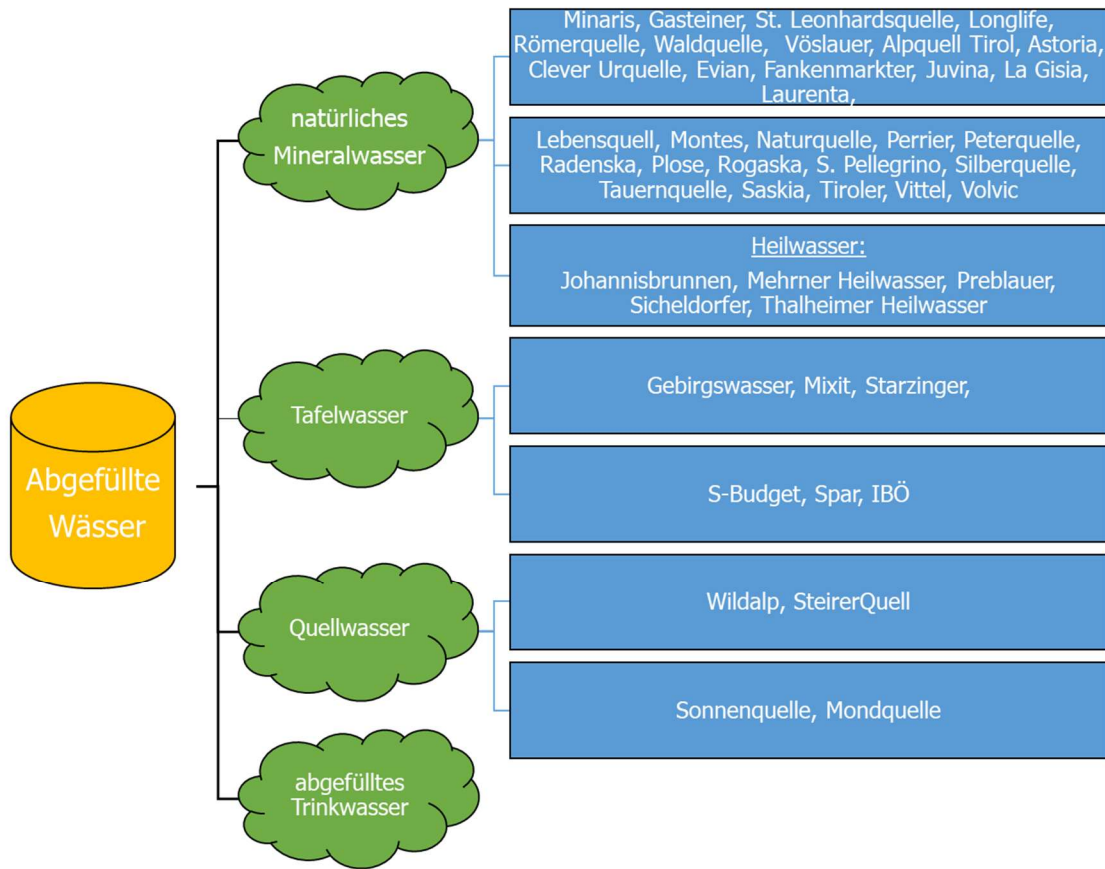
Abgefüllte Wässer

natürliches Mineralwasser

Minaris, Gasteiner, St. Leonhardsquelle, Longlife, Römerquelle, Waldquelle, Vöslauer, Alpquell Tirol, Astoria, Clever Urquelle, Evian, Fankenmarkter, Juvina, La Gisia, Laurenta,

Lebensquell, Montes, Naturquelle, Perrier, Peterquelle, Radenska, Plose, Rogaska, S. Pellegrino, Silberquelle, Tauernquelle, Saskia, Tiroler, Vittel, Volvic

Heilwasser:

Johannisbrunnen, Mehrner Heilwasser, Preblauer, Sicheldorfer, Thalheimer Heilwasser

Tafelwasser

Gebirgswasser, Mixit, Starzinger,

S-Budget, Spar, IBÖ

Quellwasser

Wildalp, SteirerQuell

Sonnenquelle, Mondquelle

abgefülltes Trinkwasser